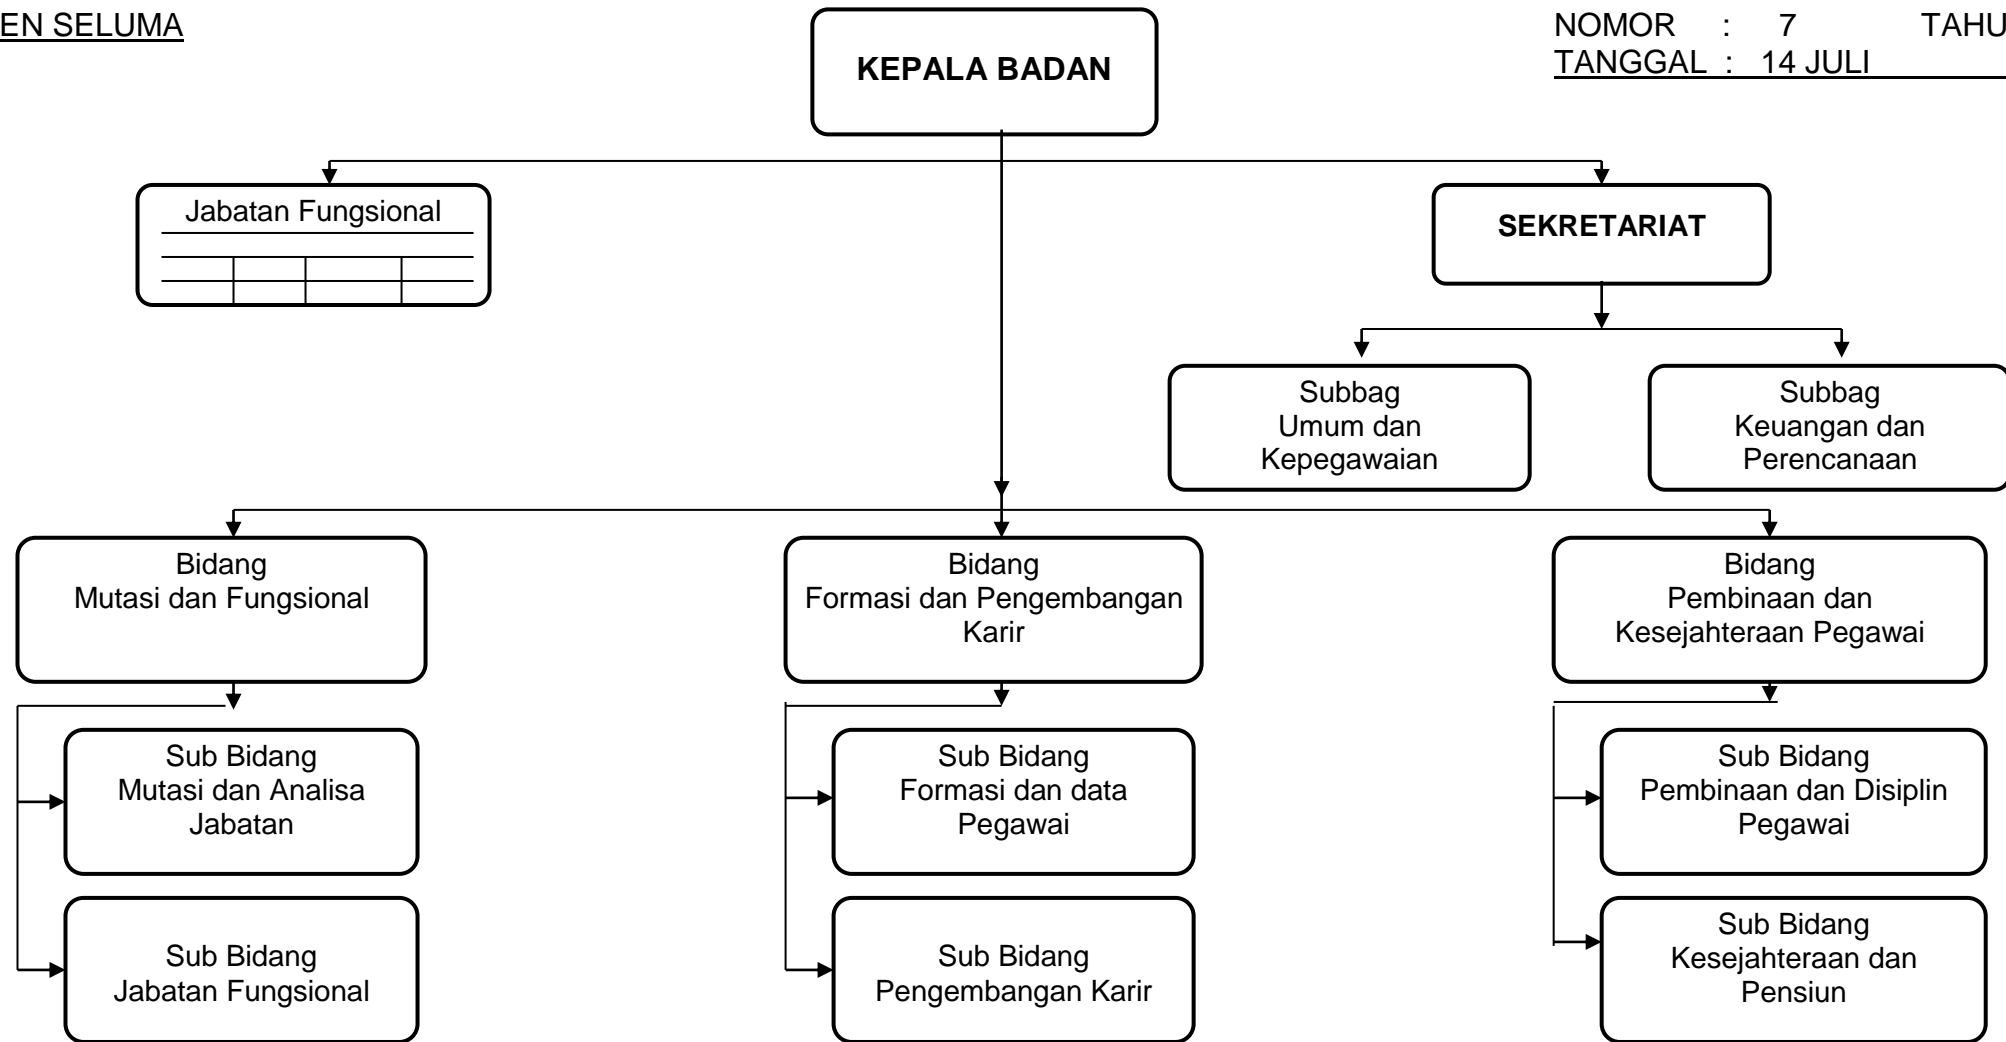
EN SELUMA

NOMOR : 7 TAHU
TANGGAL : 14 JULI

KEPALA BADAN

Jabatan Fungsional

SEKRETARIAT

Subbag
Umum dan
Kepegawaian

Subbag
Keuangan dan
Perencanaan

Bidang
Mutasi dan Fungsional

Bidang
Formasi dan Pengembangan Karir

Bidang
Pembinaan dan
Kesejahteraan Pegawai

Sub Bidang
Mutasi dan Analisa Jabatan

Sub Bidang
Formasi dan data Pegawai

Sub Bidang
Pembinaan dan Disiplin Pegawai

Sub Bidang
Jabatan Fungsional

Sub Bidang
Pengembangan Karir

Sub Bidang
Kesejahteraan dan Pensiun